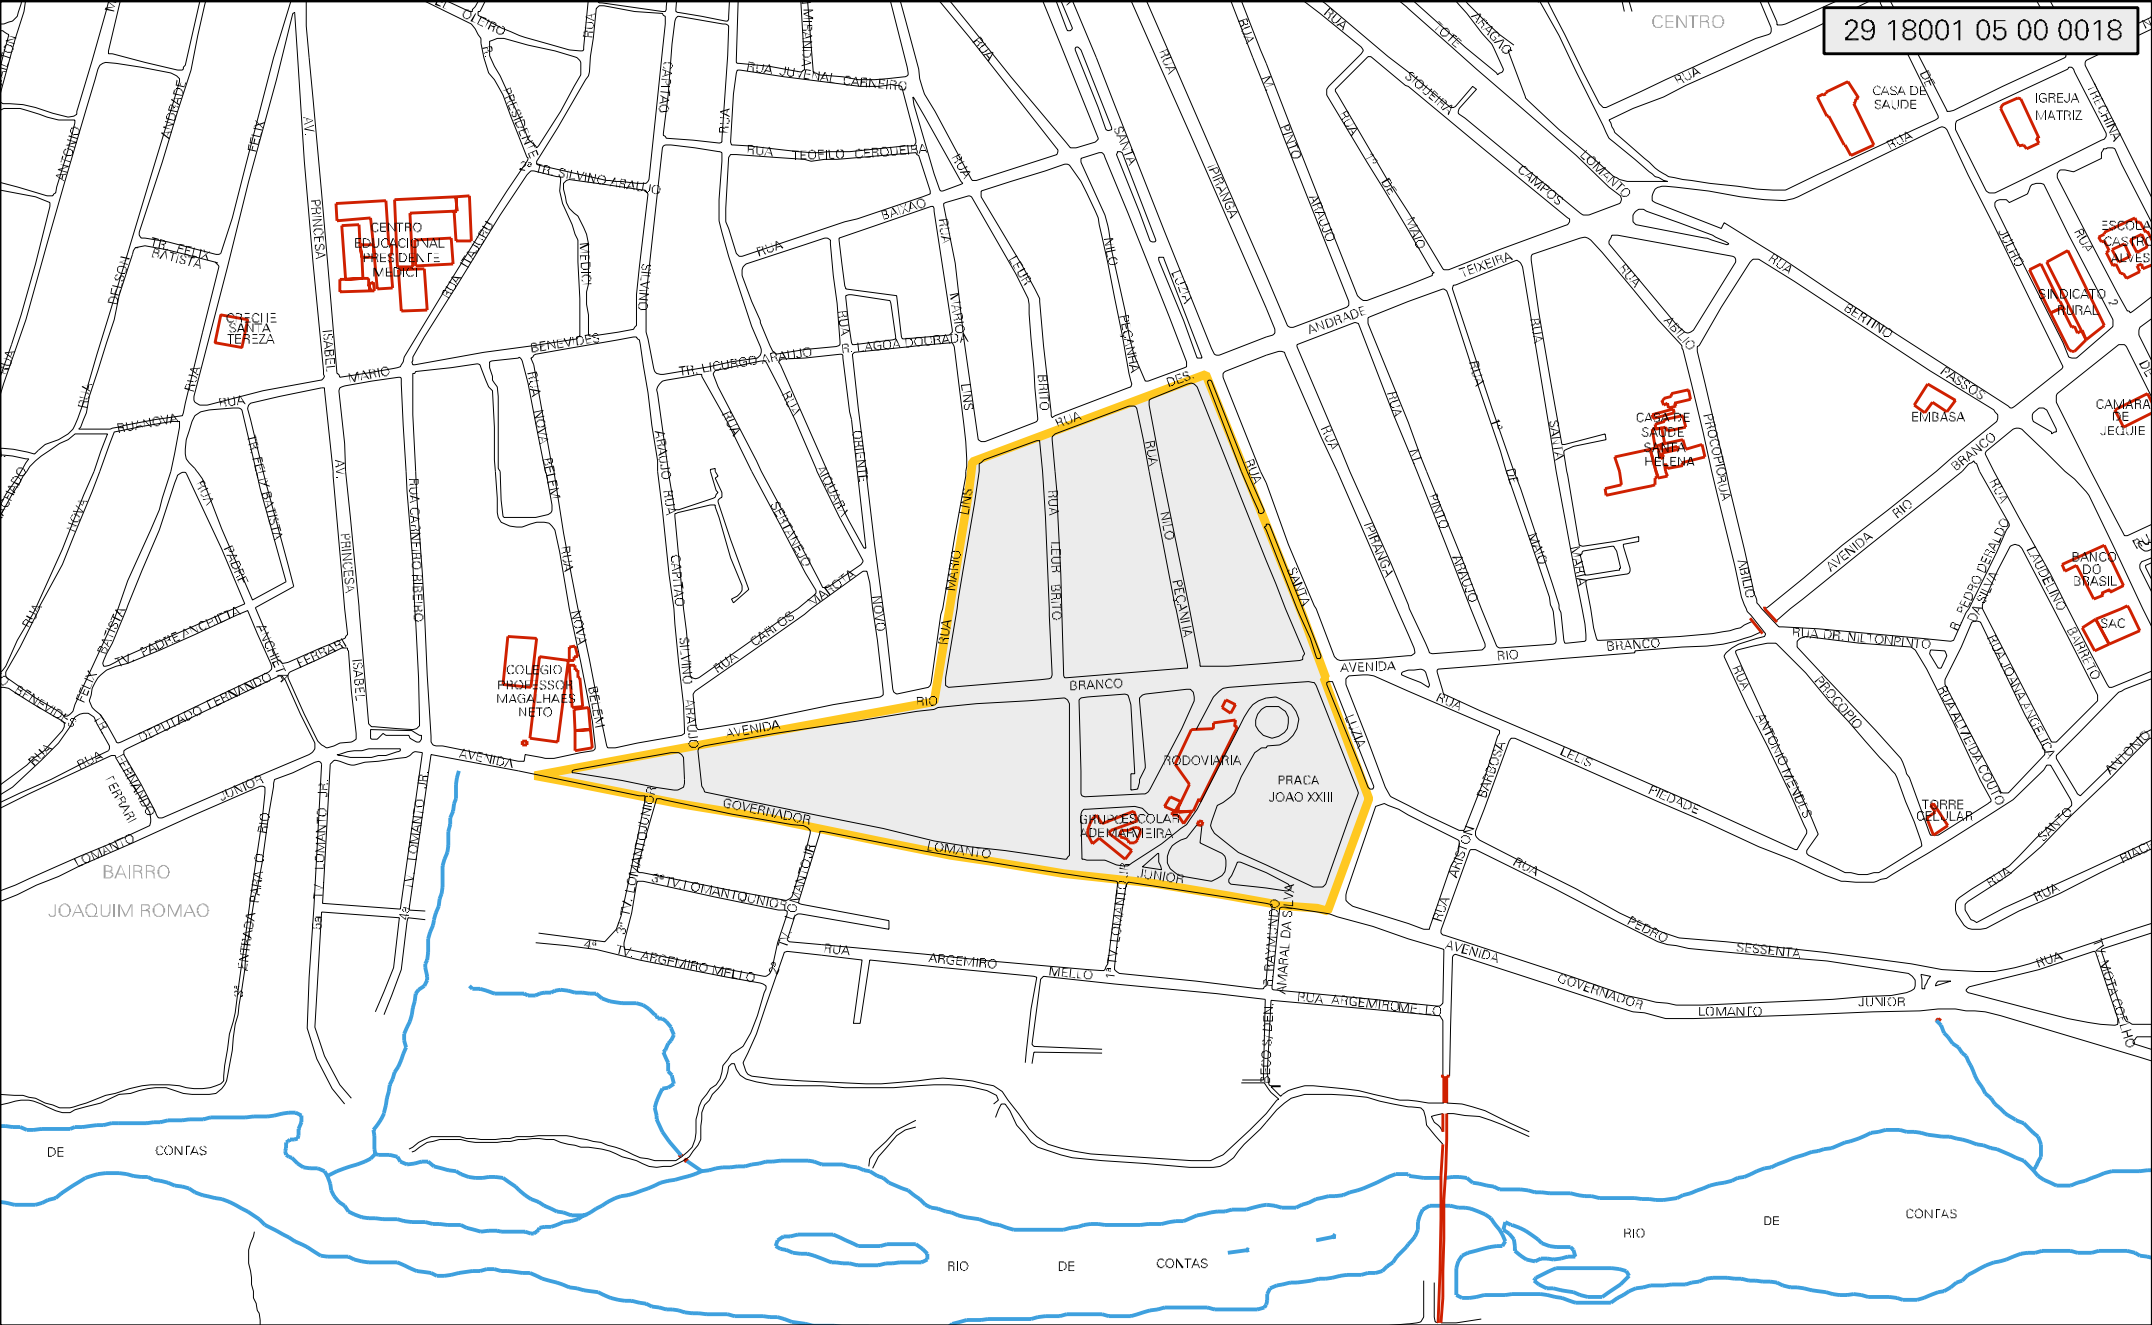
29 18001 05 00 0018

CENTRO

CASA DE SAUDE

IGREJA MATRIZ

ESCOLA CASTRO ALVES

SINDICATO RURAL

CAMARA DE JEQUIE

EMBASA

CASA DE SAUDE SANTA HELENA

BANCO DO BRASIL

SAC

TORRE CELULAR

CENTRO EDUCACIONAL PRESIDENTE MEDICI

CRECHE SANTA TEREZA

COLEGIO PROFESSOR MAGALHAES NETO

RODOVIARIA

PRACA JOAO XXIII

GRUPO ESCOLAR ADEMAR VIEIRA

BAIRRO JOAQUIM ROMAO

RUA JUVENAL CARNEIRO

RUA TEOFILO CERQUEIRA

TR. SILVINO ARAUJO

TR. FELIX BATISTA

TR. LICURGO ARAUJO

R. LAGOA DOURADA

RUA DES. MARIO LINS

RUA LEUR BRITO

RUA NILO PEÇANHA

RUA SANTA LUZIA

RUA IPIRANGA

RUA PINTO ARAUJO

RUA 7 DE MAIO

TEIXEIRA

ANDRADE

RUA BERTINO PASSOS

RUA ABILIO PROCOPIO

AVENIDA RIO BRANCO

RUA DR. NILTON PINTO

AVENIDA GOVERNADOR LOMANTO JUNIOR

RUA ARGEMIRO MELLO

RUA ARGEMIRO MELLO

3ª TV. LOMANTO JUNIOR

4ª TV. ARGEMIRO MELLO

BECO S. DEN.

R. RAYMUNDO AMARAL DA SILVA

RUA LELIS PIEDADE

RUA PEDRO SESSENTA

RUA ARISTON BARBOSA

RUA ANTONIO MENDES

RUA MARIO NOVO

RUA CAPITAO SILVINO ARAUJO

RUA NOVA BELEM

RUA CARNEIRO RIBEIRO

AV. PRINCESA ISABEL

MARIO BENEVIDES

RUA CARLOS MARCHI

TV. PADRE ANCHIETA

DEPUTADO FERNANDO FERRARI

RUA SEBASTIAO

RIO DE CONTAS

DE CONTAS

RIO DE CONTAS